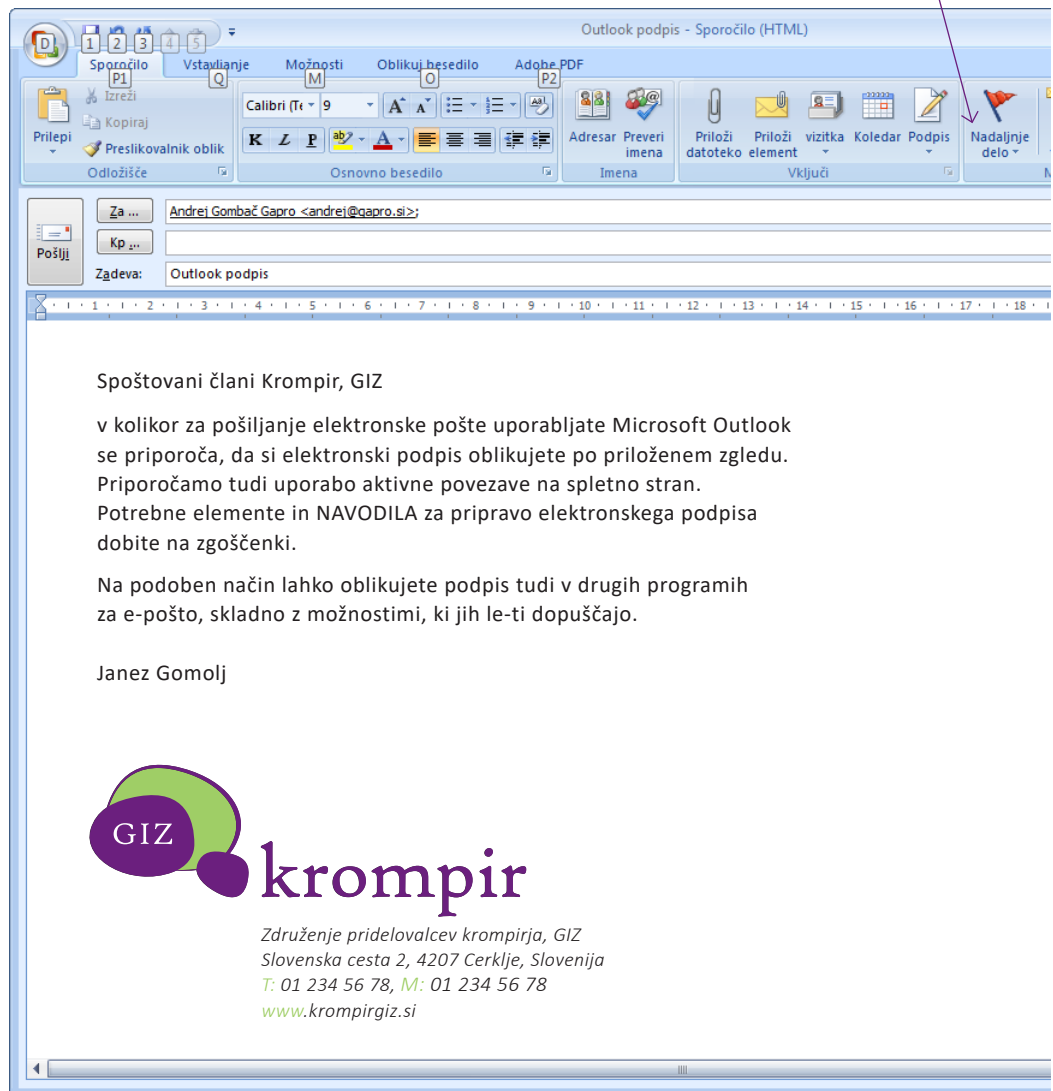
D 1 2 3 4 5

Outlook podpis - Sporočilo (HTML)

Sporočilo P1 Vstavljanje Q Možnosti M Oblikuj besedilo O Adobe PDF P2

Prilepi
Izreži
Kopiraj
Preslikovalnik oblik
Odložišče

Calibri (Te 9
K L P
Osnovno besedilo

Adresar Preveri imena
Imena

Priloži datoteko Priloži element vizitka Koledar Podpis
Vključi

Nadaljnje delo

Pošlji
Za ...
Kp ...
Zadeva:

Andrej Gombač Gapro <andrej@gapro.si>;

Outlook podpis

Spoštovani člani Krompir, GIZ

v kolikor za pošiljanje elektronske pošte uporabljate Microsoft Outlook se priporoča, da si elektronski podpis oblikujete po priloženem zgledu. Priporočamo tudi uporabo aktivne povezave na spletno stran. Potrebne elemente in NAVODILA za pripravo elektronskega podpisa dobite na zgoščenki.

Na podoben način lahko oblikujete podpis tudi v drugih programih za e-pošto, skladno z možnostimi, ki jih le-ti dopuščajo.

Janez Gomolj

GIZ
krompir

Združenje pridelovalcev krompirja, GIZ
Slovenska cesta 2, 4207 Cerklje, Slovenija
T: 01 234 56 78, M: 01 234 56 78
www.krompirgiz.si